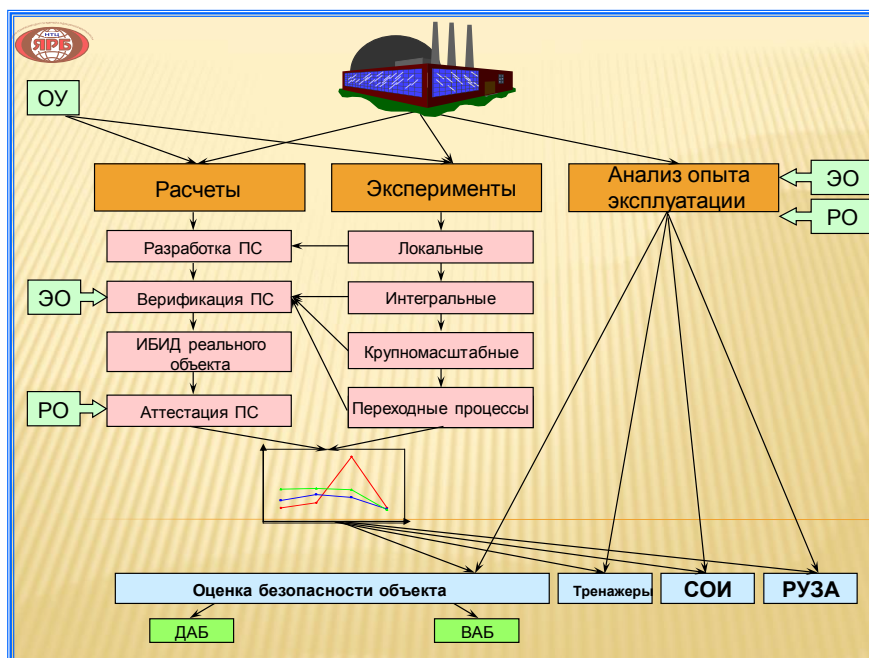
НТЦ ЯРБ

ОУ

Расчеты

Эксперименты

Анализ опыта эксплуатации

ЭО

РО

Разработка ПС

Локальные

ЭО

Верификация ПС

Интегральные

ИБИД реального объекта

Крупномасштабные

РО

Аттестация ПС

Переходные процессы

Оценка безопасности объекта

Тренажеры

СОИ

РУЗА

ДАБ

ВАБ